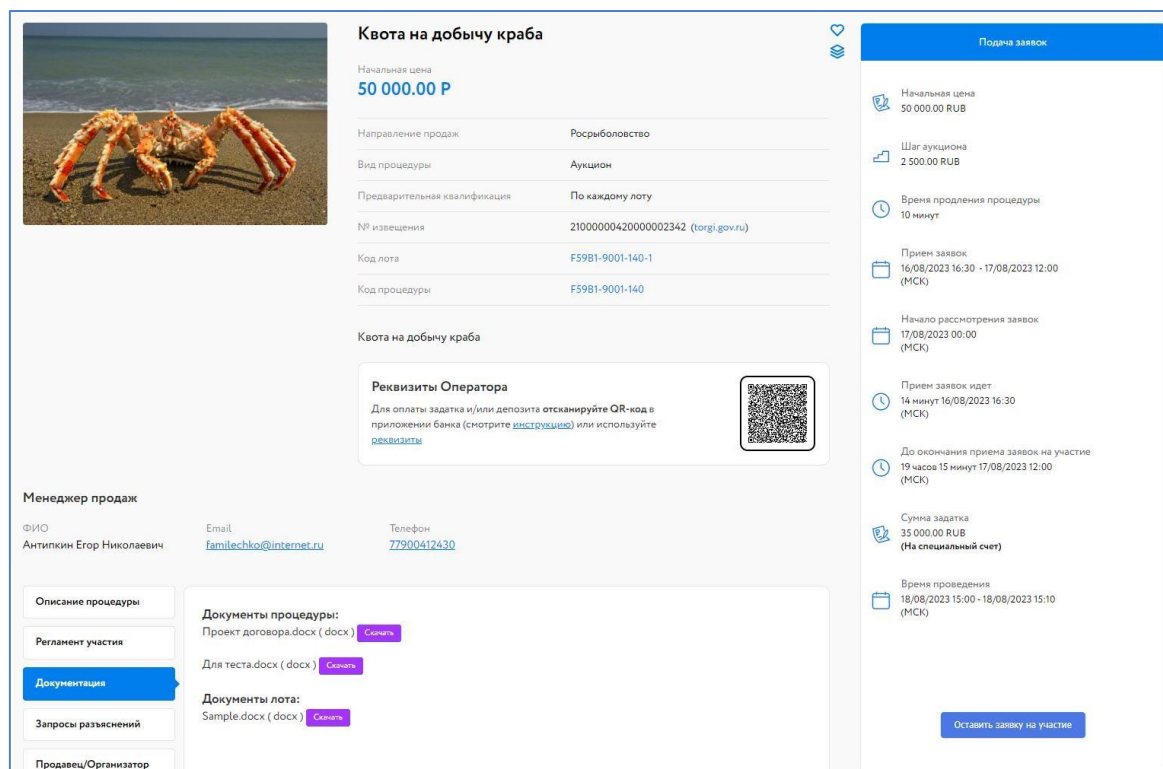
Квота на добычу краба

Начальная цена
50 000.00 ₽

| Направление продаж | Росрыболовство |
|---|---|
| Вид процедуры | Аукцион |
| Предварительная квалификация | По каждому лоту |
| № извещения | 21000000420000002342 (torgi.gov.ru) |
| Код лота | F59B1-9001-140-1 |
| Код процедуры | F59B1-9001-140 |

Квота на добычу краба

Реквизиты Оператора
Для оплаты задатка и/или депозита отсканируйте QR-код в приложении банка (смотрите инструкцию) или используйте реквизиты

Подача заявок

Начальная цена
50 000.00 RUB

Шаг аукциона
2 500.00 RUB

Время продления процедуры
10 минут

Прием заявок
16/08/2023 16:30 - 17/08/2023 12:00 (МСК)

Начало рассмотрения заявок
17/08/2023 00:00 (МСК)

Прием заявок идет
14 минут 16/08/2023 16:30 (МСК)

До окончания приема заявок на участие
19 часов 15 минут 17/08/2023 12:00 (МСК)

Сумма задатка
35 000.00 RUB
(На специальный счет)

Время проведения
18/08/2023 15:00 - 18/08/2023 15:10 (МСК)

Оставить заявку на участие

Менеджер продаж

ФИО
Антипкин Егор Николаевич

Email
familechko@internet.ru

Телефон
77900412430

Описание процедуры
Регламент участия
Документация
Запросы разъяснений
Продавец/Организатор

Документы процедуры:
Проект договора.docx ( docx ) Скачать

Для теста.docx ( docx ) Скачать

Документы лота:
Sample.docx ( docx ) Скачать